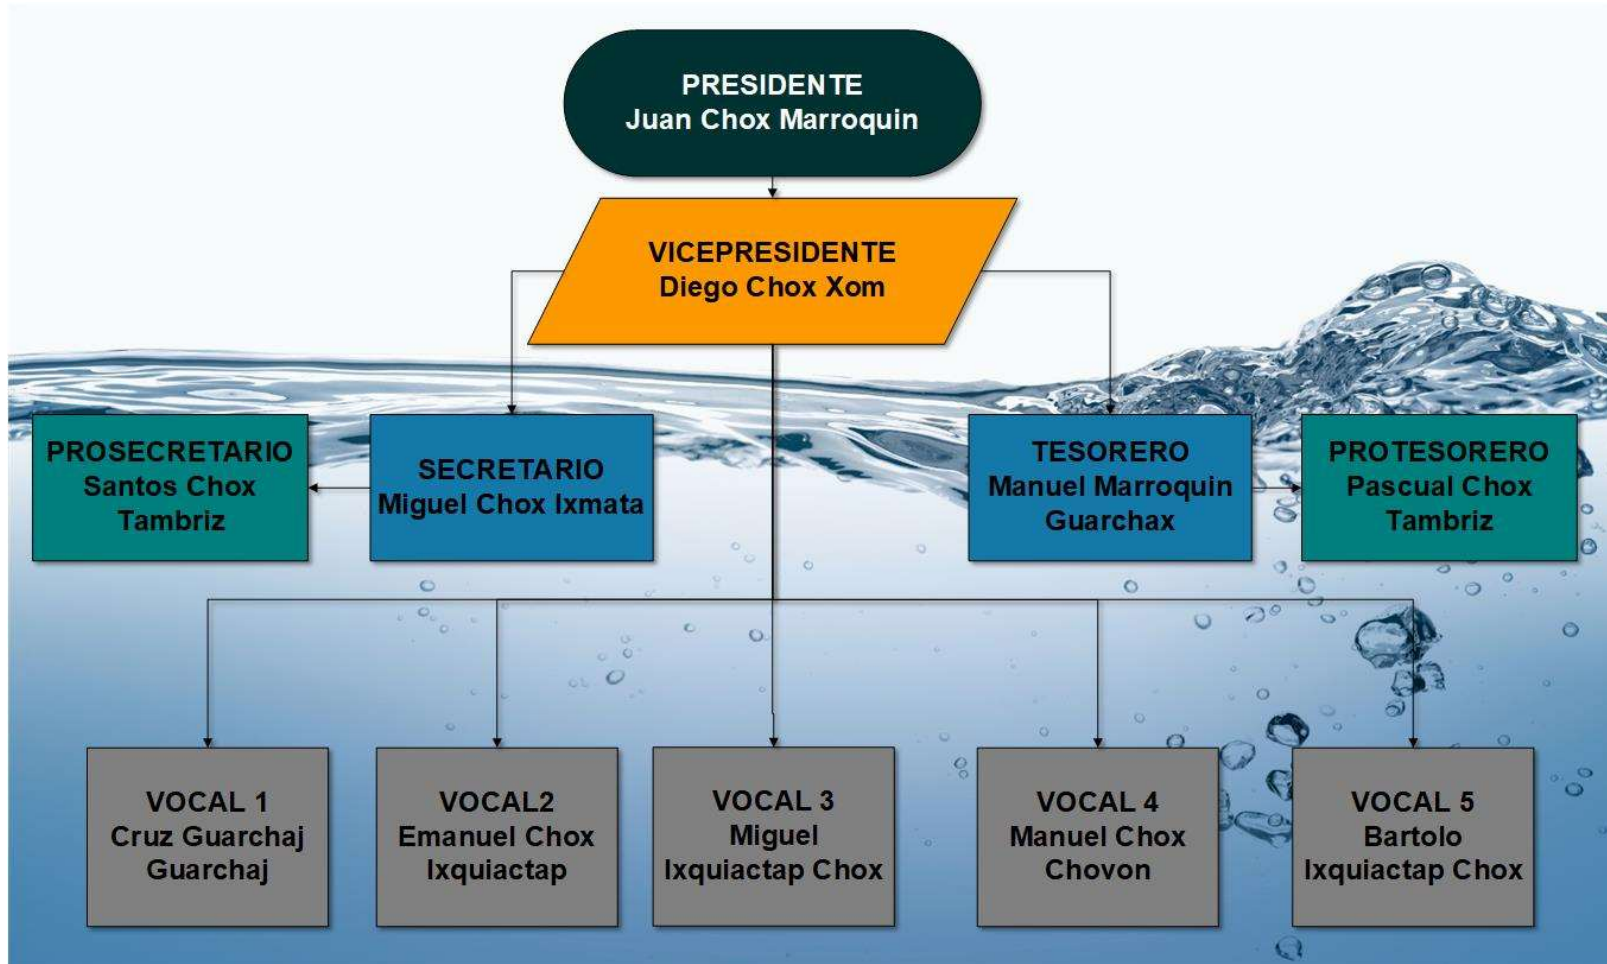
PRESIDENTE
Juan Chox Marroquin

VICEPRESIDENTE
Diego Chox Xom

PROSECRETARIO
Santos Chox Tambriz

SECRETARIO
Miguel Chox Ixmata

TESORERO
Manuel Marroquin Guarchax

PROTESORERO
Pascual Chox Tambriz

VOCAL 1
Cruz Guarchaj Guarchaj

VOCAL2
Emanuel Chox Ixquiactap

VOCAL 3
Miguel Ixquiactap Chox

VOCAL 4
Manuel Chox Chovon

VOCAL 5
Bartolo Ixquiactap Chox